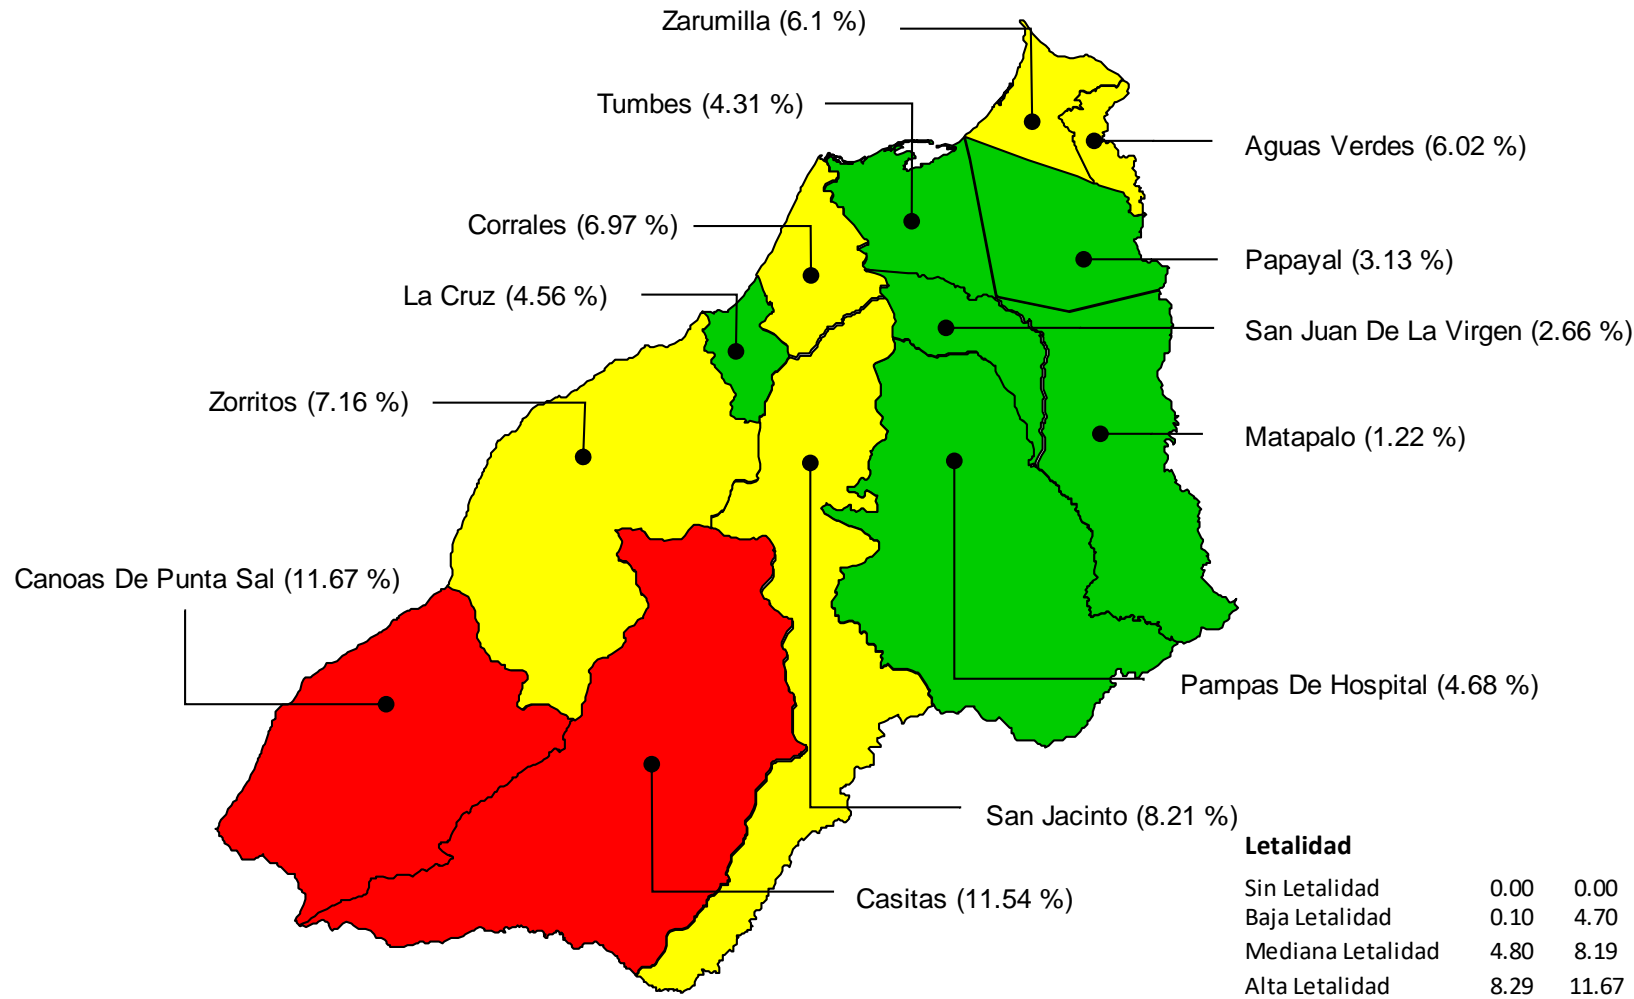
Zarumilla (6.1 %)

Tumbes (4.31 %)

Aguas Verdes (6.02 %)

Corrales (6.97 %)

Papayal (3.13 %)

La Cruz (4.56 %)

San Juan De La Virgen (2.66 %)

Zorritos (7.16 %)

Matapalo (1.22 %)

Canoas De Punta Sal (11.67 %)

Pampas De Hospital (4.68 %)

San Jacinto (8.21 %)

Casitas (11.54 %)

**Letalidad**

| | | |
|---|---|---|
| Sin Letalidad | 0.00 | 0.00 |
| Baja Letalidad | 0.10 | 4.70 |
| Mediana Letalidad | 4.80 | 8.19 |
| Alta Letalidad | 8.29 | 11.67 |